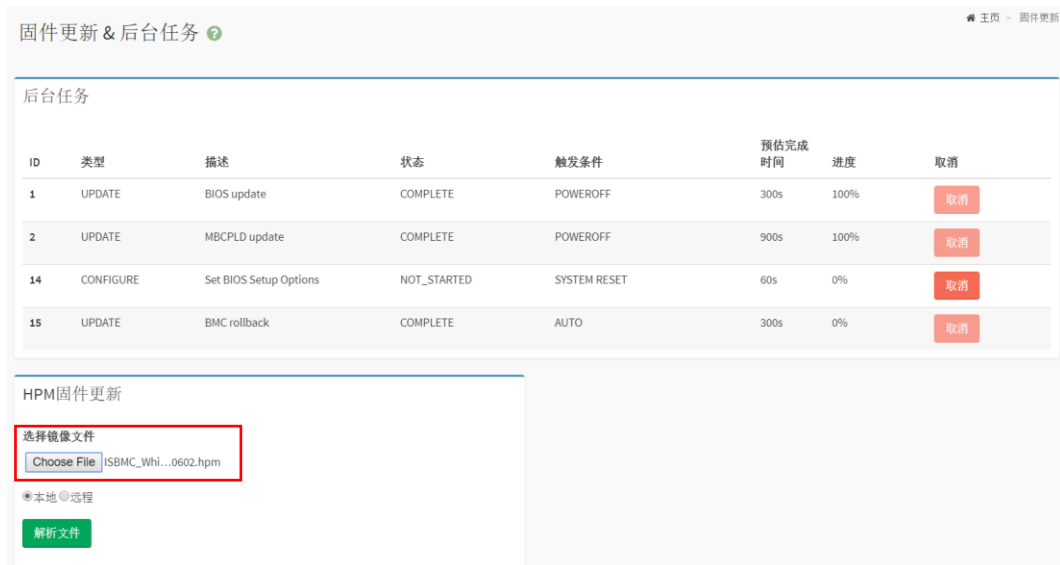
固件更新 & 后台任务

主页 > 固件更新

后台任务

| ID | 类型 | 描述 | 状态 | 触发条件 | 预估完成时间 | 进度 | 取消 |
|---|---|---|---|---|---|---|---|
| 1 | UPDATE | BIOS update | COMPLETE | POWEROFF | 300s | 100% | 取消 |
| 2 | UPDATE | MBCPLD update | COMPLETE | POWEROFF | 900s | 100% | 取消 |
| 14 | CONFIGURE | Set BIOS Setup Options | NOT_STARTED | SYSTEM RESET | 60s | 0% | 取消 |
| 15 | UPDATE | BMC rollback | COMPLETE | AUTO | 300s | 0% | 取消 |

HPM固件更新

选择镜像文件

Choose File ISBMC_Whi…0602.hpm

本地 远程

解析文件